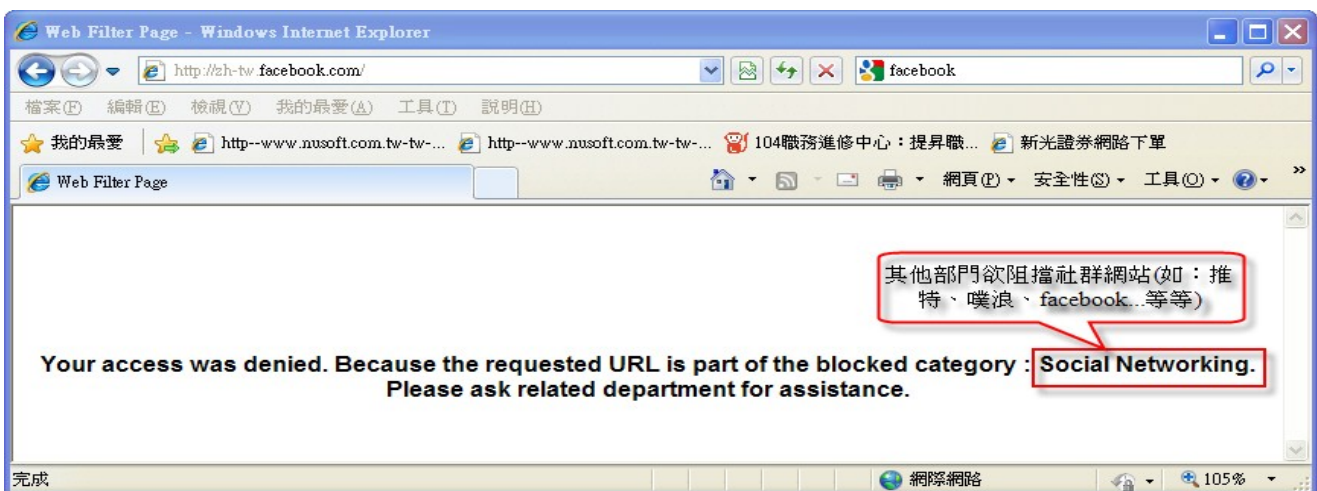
Web Filter Page - Windows Internet Explorer

http://zh-tw.facebook.com/

facebook

檔案(F) 編輯(E) 檢視(V) 我的最愛(A) 工具(T) 說明(H)

我的最愛 http--www.nusoft.com.tw-tw-... http--www.nusoft.com.tw-tw-... 104職務進修中心：提昇職... 新光證券網路下單

Web Filter Page

網頁(P) 安全性(S) 工具(O)

其他部門欲阻擋社群網站(如：推特、噗浪、facebook...等等)

Your access was denied. Because the requested URL is part of the blocked category : Social Networking.
Please ask related department for assistance.

完成

網際網路

105%